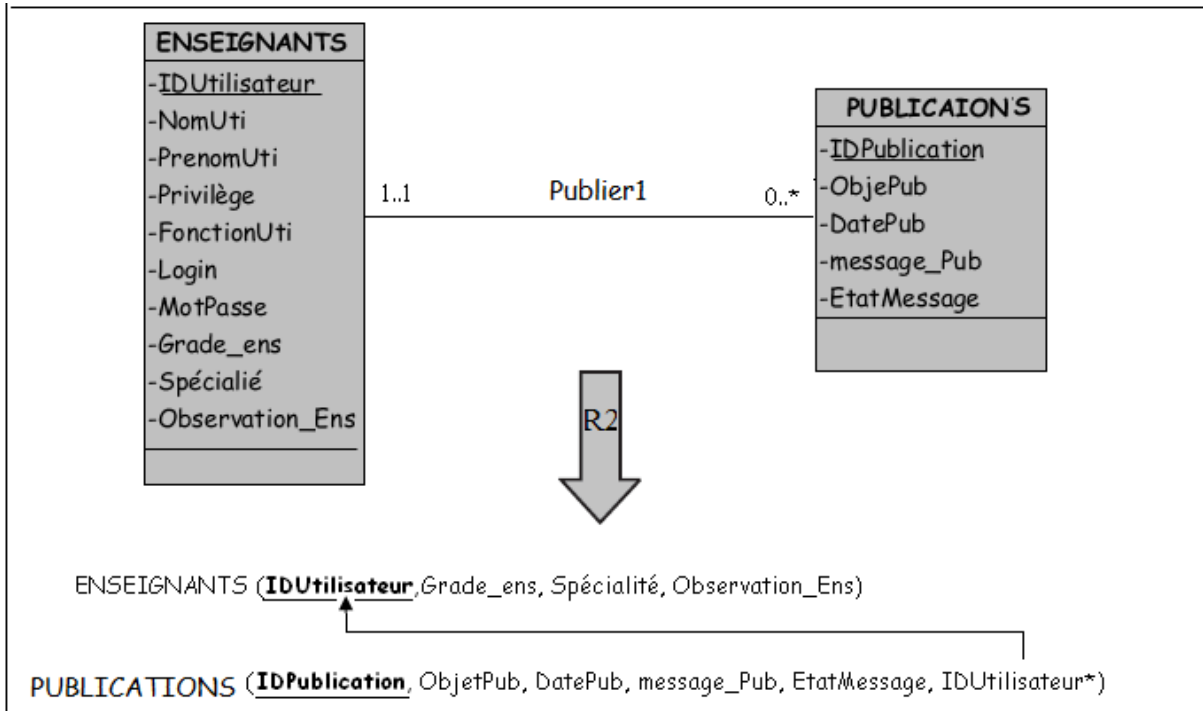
ENSEIGNANTS
-IDUtilisateur
-NomUti
-PrenomUti
-Privilège
-FonctionUti
-Login
-MotPasse
-Grade_ens
-Spécialié
-Observation_Ens

1..1

Publier1

0..*

PUBLICAION'S
-IDPublication
-ObjePub
-DatePub
-message_Pub
-EtatMessage

R2

ENSEIGNANTS (**IDUtilisateur**,Grade_ens, Spécialité, Observation_Ens)

PUBLICATIONS (**IDPublication**, ObjetPub, DatePub, message_Pub, EtatMessage, IDUtilisateur*)